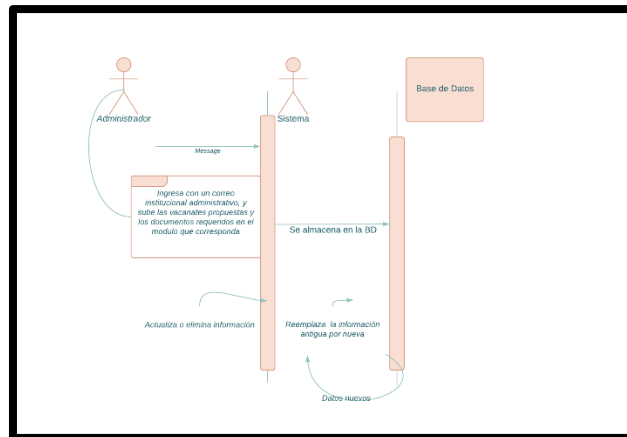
Administrador

Sistema

Base de Datos

Message

Ingresa con un correo institucional administrativo, y sube las vacanates propuestas y los documentos requeridos en el modulo que corresponda

Se almacena en la BD

Actualiza o elimina información

Reemplaza la información antigua por nueva

Datos nuevos